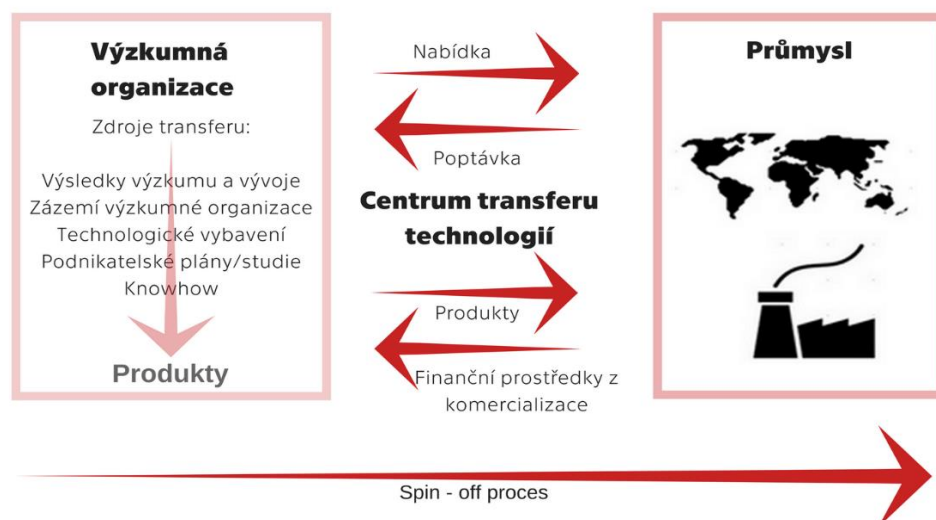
Výzkumná organizace

Zdroje transferu:

Výsledky výzkumu a vývoje
Zázemí výzkumné organizace
Technologické vybavení
Podnikatelské plány/studie
Knowhow

Produkty

Nabídka

Poptávka

Centrum transferu technologií

Produkty

Finanční prostředky z komercializace

Průmysl

Spin - off proces